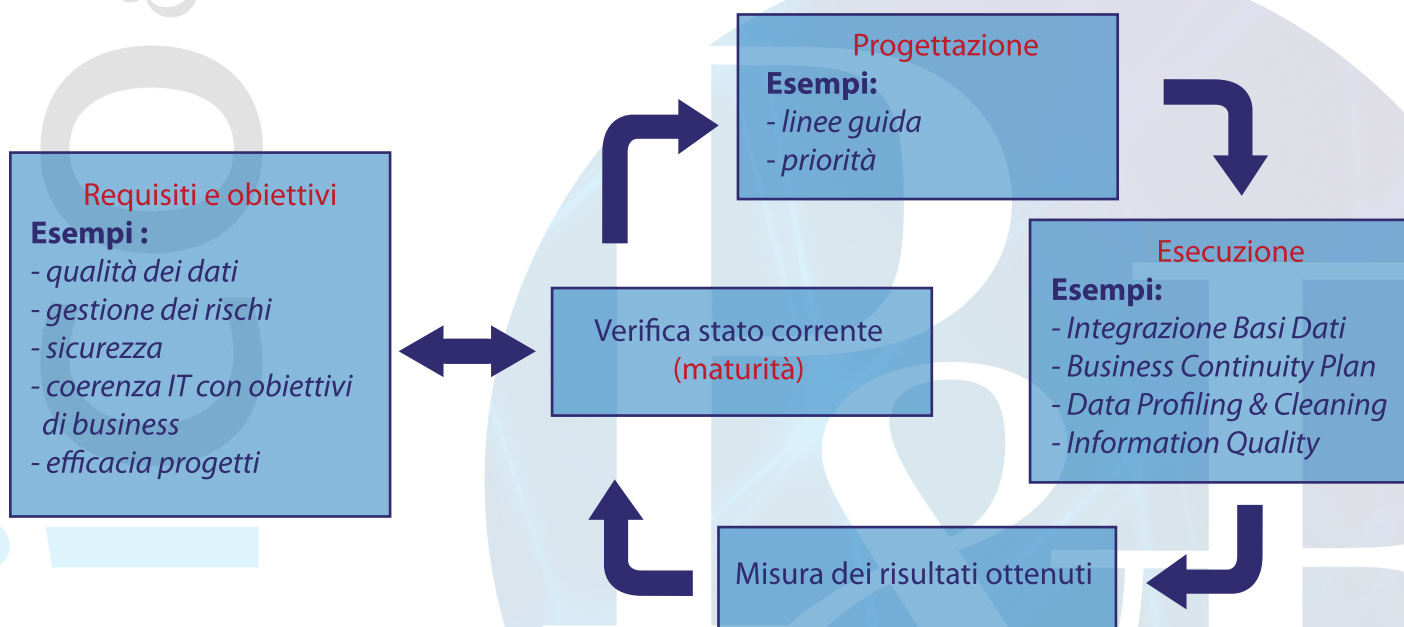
Requisiti e obiettivi
Esempi :
- qualità dei dati
- gestione dei rischi
- sicurezza
- coerenza IT con obiettivi di business
- efficacia progetti

Verifica stato corrente
(maturità)

Progettazione
Esempi:
- linee guida
- priorità

Esecuzione
Esempi:
- Integrazione Basi Dati
- Business Continuity Plan
- Data Profiling & Cleaning
- Information Quality

Misura dei risultati ottenuti